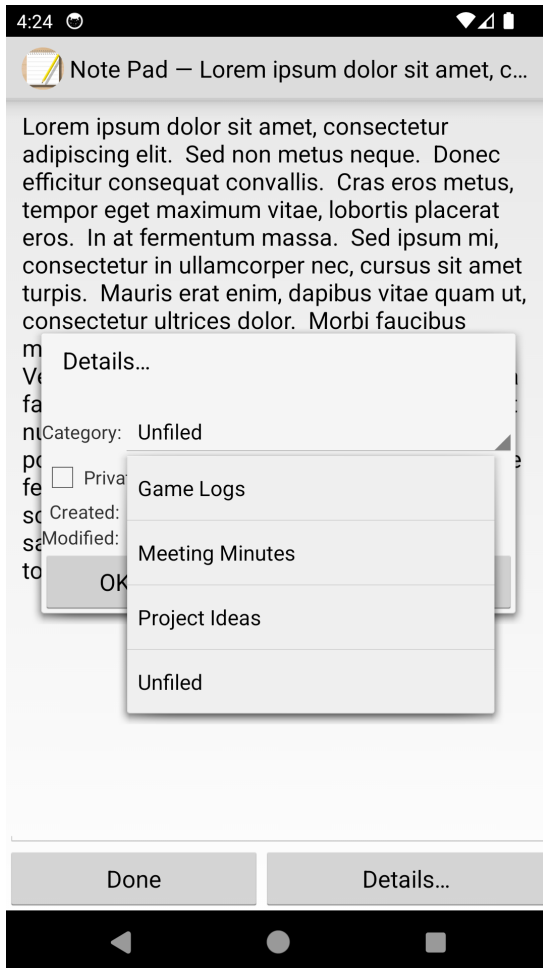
4:24

Note Pad — Lorem ipsum dolor sit amet, c...

Lorem ipsum dolor sit amet, consectetur adipiscing elit. Sed non metus neque. Donec efficitur consequat convallis. Cras eros metus, tempor eget maximum vitae, lobortis placerat eros. In at fermentum massa. Sed ipsum mi, consectetur in ullamcorper nec, cursus sit amet turpis. Mauris erat enim, dapibus vitae quam ut, consectetur ultrices dolor. Morbi faucibus m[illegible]
Ve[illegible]
fa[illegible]
nu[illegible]
po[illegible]
fe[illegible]
sc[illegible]
sa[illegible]
to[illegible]

Details...

Category: Unfiled

Priva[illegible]

Created:

Modified:

OK

Game Logs

Meeting Minutes

Project Ideas

Unfiled

Done

Details...